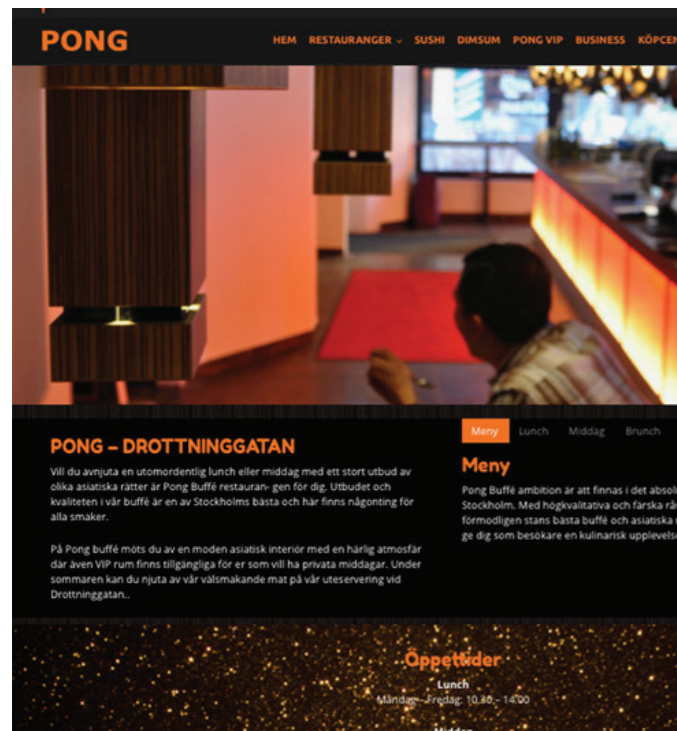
PONG

HEM RESTAURANGER SUSHI DIMSUM PONG VIP BUSINESS KÖPCEN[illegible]

PONG – DROTTNINGGATAN

Vill du avnjuta en utomordentlig lunch eller middag med ett stort utbud av olika asiatiska rätter är Pong Buffé restauran- gen för dig. Utbudet och kvaliteten i vår buffé är en av Stockholms bästa och här finns någonting för alla smaker.

På Pong buffé möts du av en moden asiatisk interiör med en härlig atmosfär där även VIP rum finns tillgängliga för er som vill ha privata middagar. Under sommaren kan du njuta av vår välsmakande mat på vår uteservering vid Drottninggatan..

Meny Lunch Middag Brunch

Meny

Pong Buffé ambition är att finnas i det absol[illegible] Stockholm. Med högkvalitativa och färska rå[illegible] förmodligen stans bästa buffé och asiatiska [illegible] ge dig som besökare en kulinarisk upplevels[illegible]

Öppettider

Lunch

Måndag – Fredag: 10.30 – 14.00

Middag